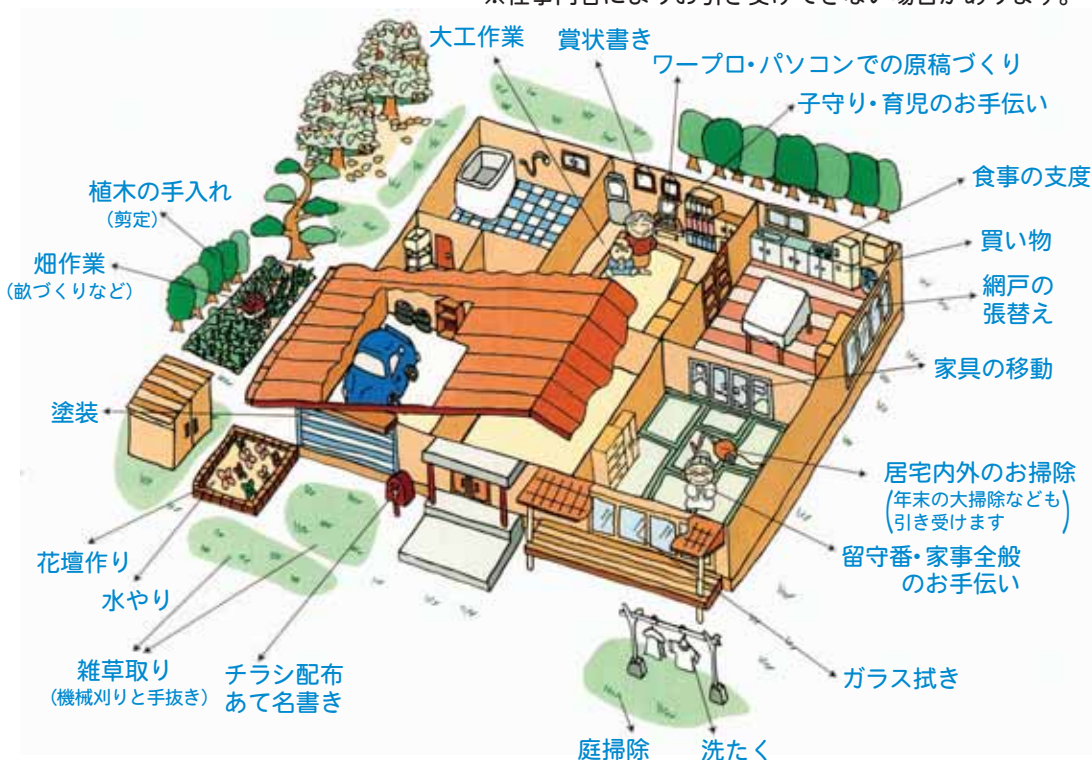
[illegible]

大工作業
賞状書き
ワープロ・パソコンでの原稿づくり
子守り・育児のお手伝い
食事の支度
買い物
網戸の張替え
家具の移動
居宅内外のお掃除
（年末の大掃除なども引き受けます）
留守番・家事全般のお手伝い
ガラス拭き
洗たく
庭掃除
チラシ配布
あて名書き
雑草取り
（機械刈りと手抜き）
水やり
花壇作り
塗装
畑作業
（畝づくりなど）
植木の手入れ
（剪定）